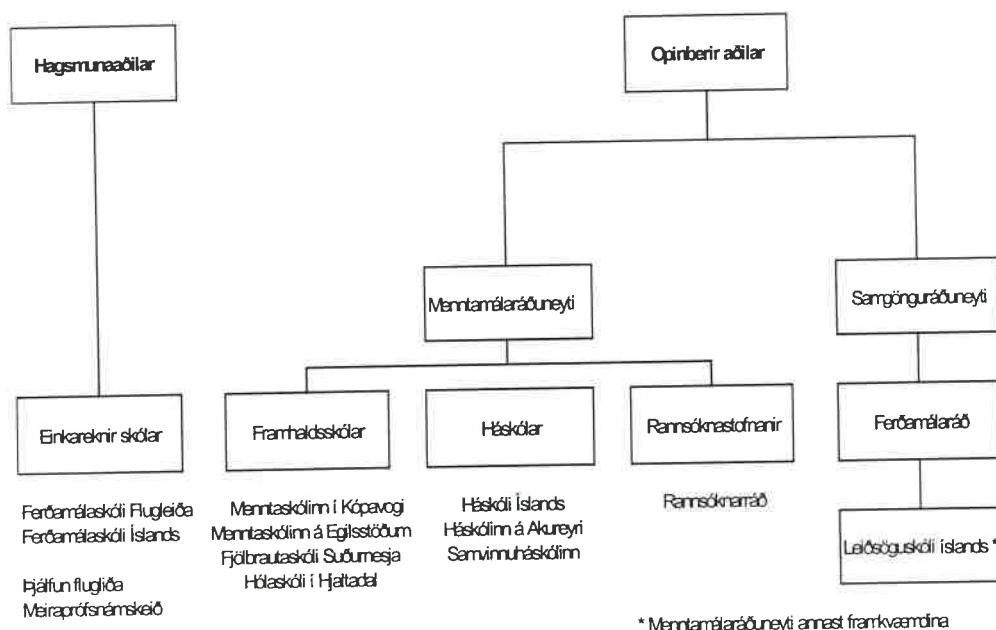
Hagsmunaaðilar

Opinberir aðilar

Menntamálaráðuneyti

Samgönguráðuneyti

Einkareknir skólar

Framhaldsskólar

Háskólar

Rannsóknastofnanir

Ferðamálaráð

Ferðamálaskóli Flugleiða
Ferðamálaskóli Íslands

Þjálfun flugliða
Meiraprófsnámskeið

Menntaskólinn í Kópavogi
Menntaskólinn á Egilsstöðum
Fjölbrautaskóli Suðurnesja
Hólaskóli í Hjaltadal

Háskóli Íslands
Háskólinn á Akureyri
Samvinnuháskólinn

Rannsóknarráð

Leiðsöguskóli Íslands *

* Menntamálaráðuneyti annast framkvæmdina